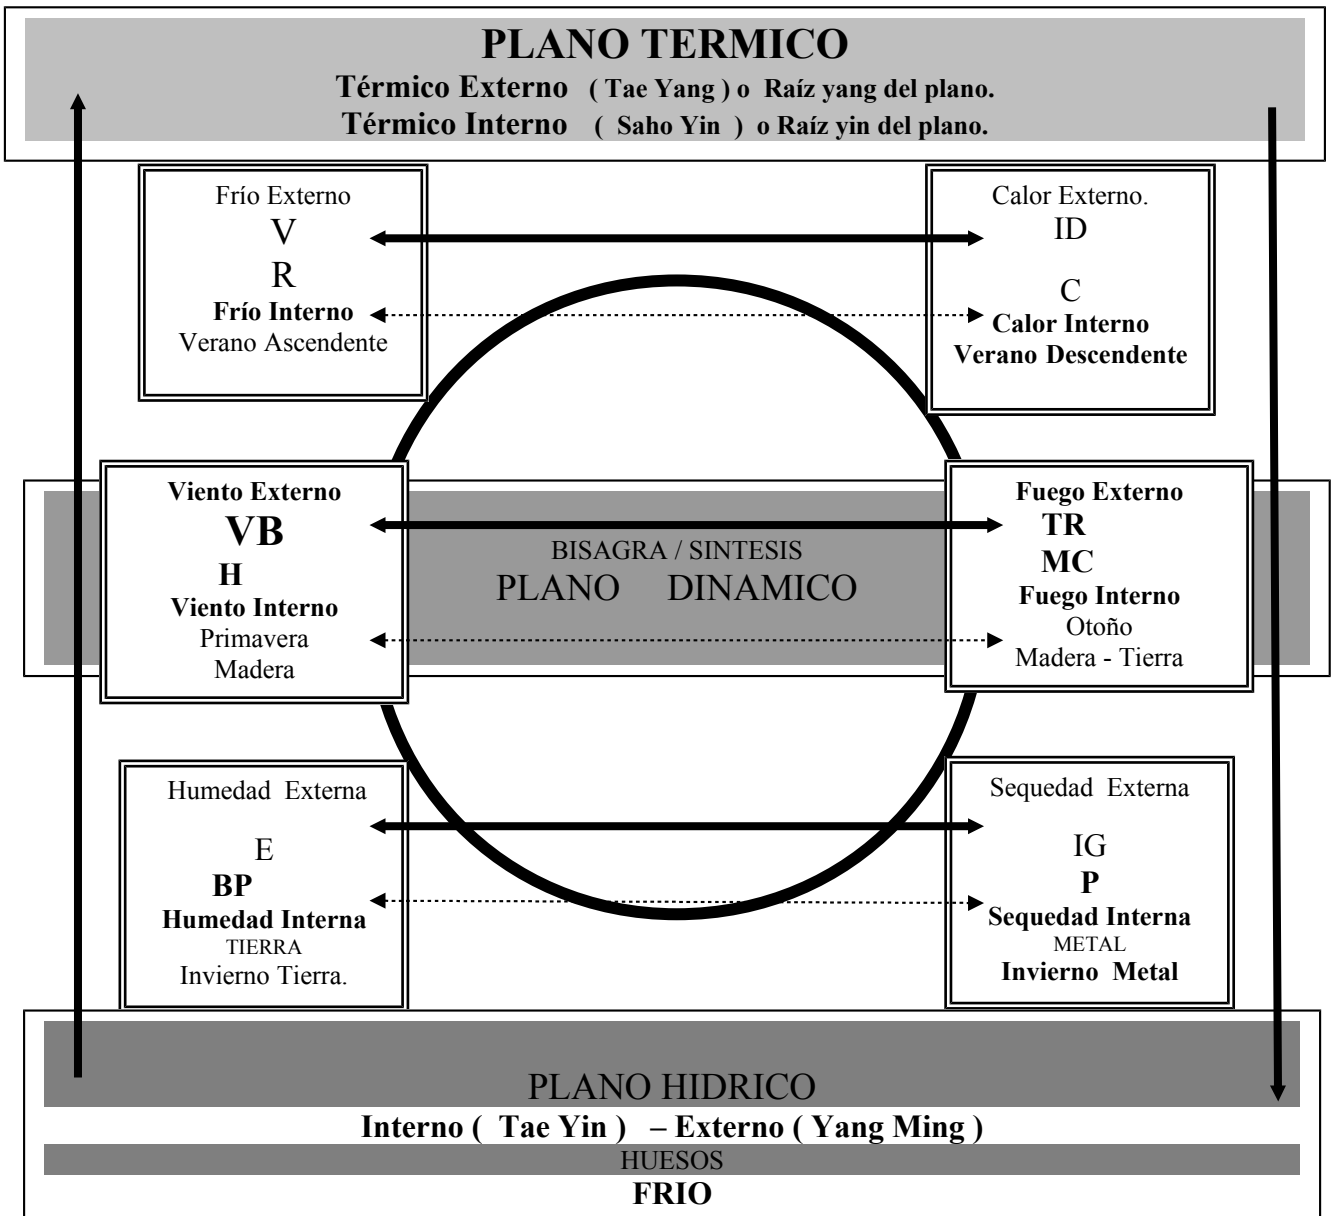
PLANO TERMICO
Térmico Externo ( Tae Yang ) o Raíz yang del plano.
Térmico Interno ( Saho Yin ) o Raíz yin del plano.

Frío Externo
V
R
Frío Interno
Verano Ascendente

Calor Externo.
ID
C
Calor Interno
Verano Descendente

Viento Externo
VB
H
Viento Interno
Primavera
Madera

BISAGRA / SINTESIS
PLANO DINAMICO

Fuego Externo
TR
MC
Fuego Interno
Otoño
Madera - Tierra

Humedad Externa
E
BP
Humedad Interna
TIERRA
Invierno Tierra.

Sequedad Externa
IG
P
Sequedad Interna
METAL
Invierno Metal

PLANO HIDRICO
Interno ( Tae Yin ) – Externo ( Yang Ming )
HUESOS
FRIO